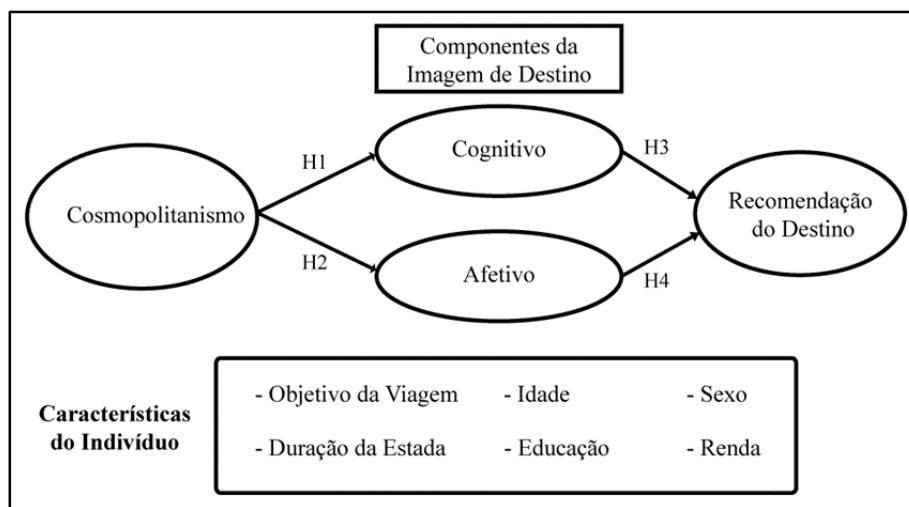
Componentes da Imagem de Destino

H1

Cognitivo

H3

Cosmopolitanismo

Recomendação do Destino

H2

Afetivo

H4

Características do Indivíduo

- Objetivo da Viagem
- Idade
- Sexo
- Duração da Estada
- Educação
- Renda